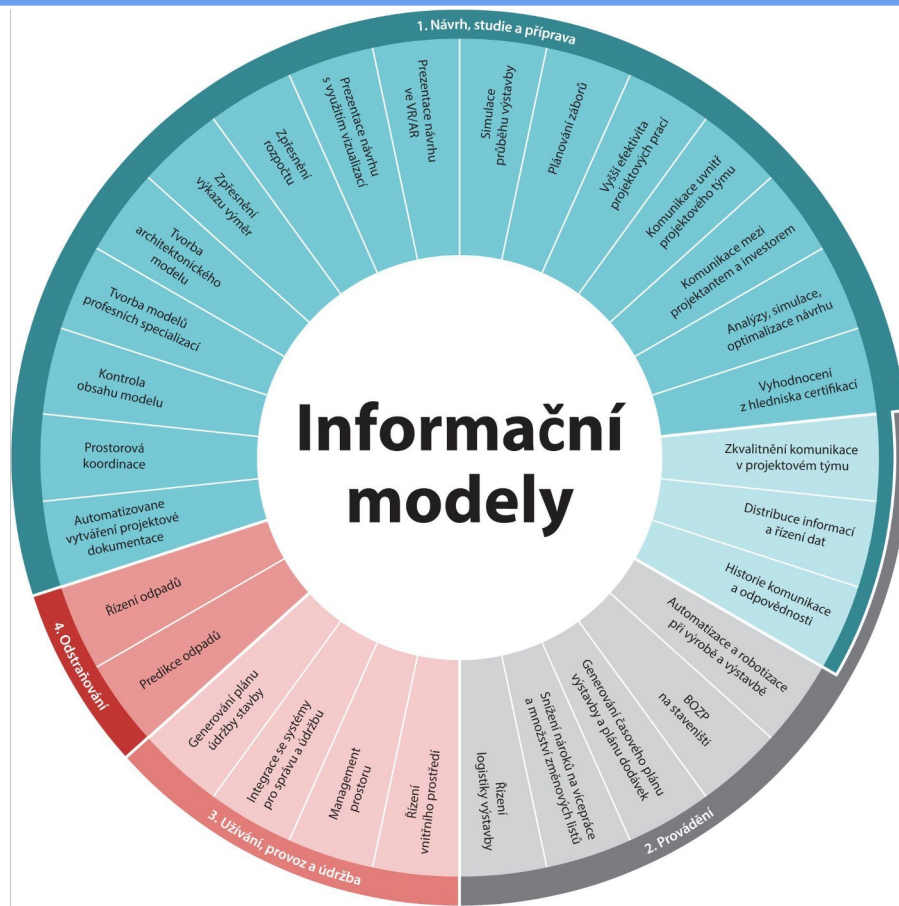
1. Návrh, studie a příprava

Prezentace návrhu ve VR/AR

Simulace průběhu výstavby

Plánování záborů

Vyšší efektivita projektových prací

Komunikace uvnitř projektového týmu

Komunikace mezi projektantem a investorem

Analýzy, simulace, optimalizace návrhu

Vyhodnocení z hlediska certifikací

Zkvalitnění komunikace v projektovém týmu

Distribuce informací a řízení dat

Historie komunikace a odpovědnosti

Automatizace a robotizace při výrobě a výstavbě

BOZP na staveništi

Generování časového plánu výstavby a plánu dodávek

Snížení nároků na vícepráce a množství změnových listů

Řízení logistiky výstavby

2. Provádění

Řízení vnitřního prostředí

Management prostoru

Integrace se systémy pro správu a údržbu

Generování plánu údržby stavby

3. Užívání, provoz a údržba

Predikce odpadů

Řízení odpadů

4. Odstraňování

Automatizované vytváření projektové dokumentace

Prostorová koordinace

Kontrola obsahu modelu

Tvorba modelů profesních specializací

Tvorba architektonického modelu

Zpřesnění výkazu výměr

Zpřesnění rozpočtu

Prezentace návrhu s využitím vizualizací

Informační modely